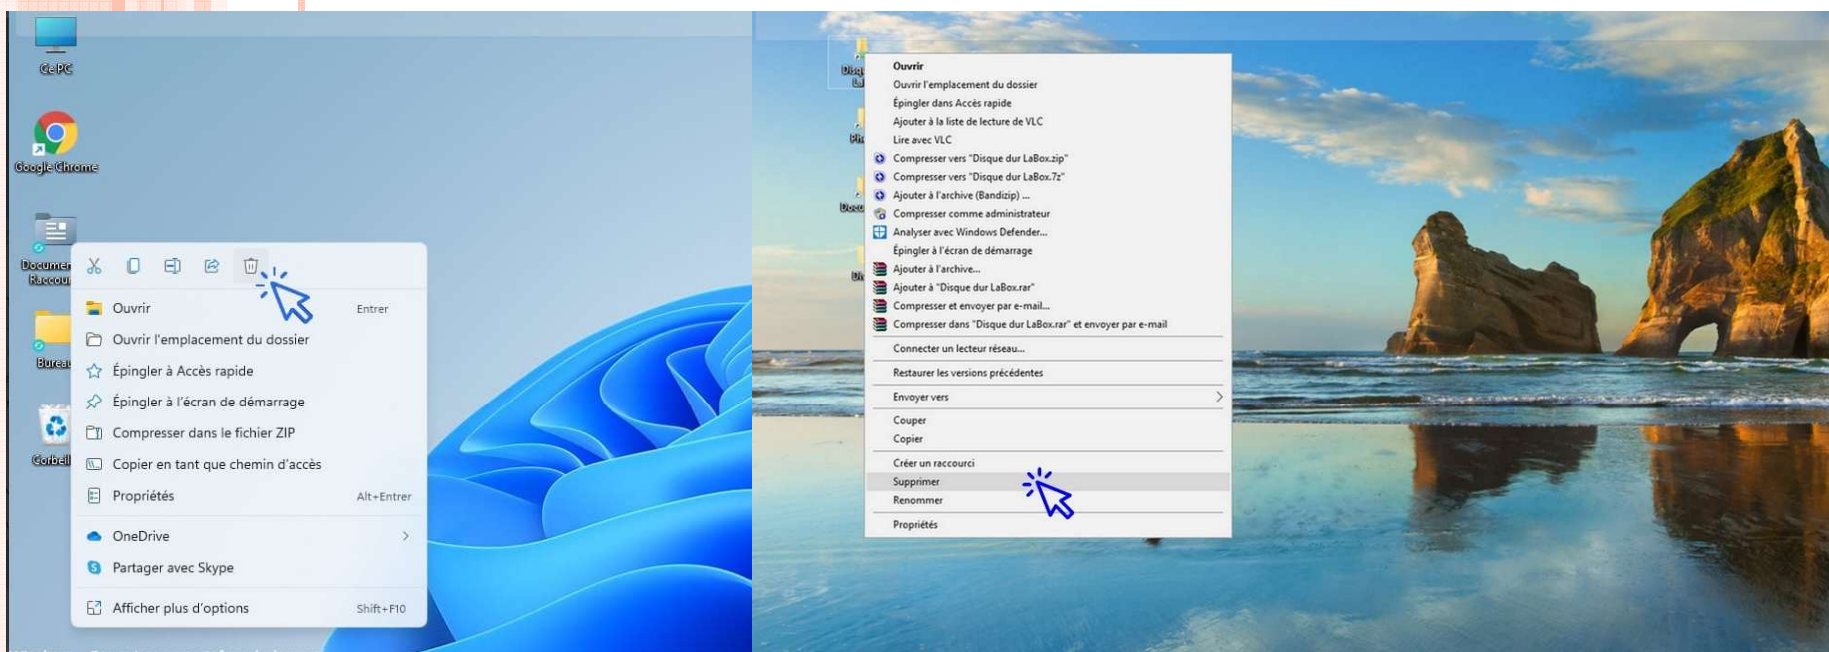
Ce PC

Google Chrome

Documen Raccour

Bureau

Corbeil

Ouvrir Entrer
Ouvrir l'emplacement du dossier
Épingler à Accès rapide
Épingler à l'écran de démarrage
Compresser dans le fichier ZIP
Copier en tant que chemin d'accès
Propriétés Alt+Entrer
OneDrive
Partager avec Skype
Afficher plus d'options Shift+F10

Ouvrir
Ouvrir l'emplacement du dossier
Épingler dans Accès rapide
Ajouter à la liste de lecture de VLC
Lire avec VLC
Compresser vers "Disque dur LaBox.zip"
Compresser vers "Disque dur LaBox.7z"
Ajouter à l'archive (Bandizip) ...
Compresser comme administrateur
Analyser avec Windows Defender...
Épingler à l'écran de démarrage
Ajouter à l'archive...
Ajouter à "Disque dur LaBox.rar"
Compresser et envoyer par e-mail...
Compresser dans "Disque dur LaBox.rar" et envoyer par e-mail
Connecter un lecteur réseau...
Restaurer les versions précédentes
Envoyer vers
Couper
Copier
Créer un raccourci
Supprimer
Renommer
Propriétés